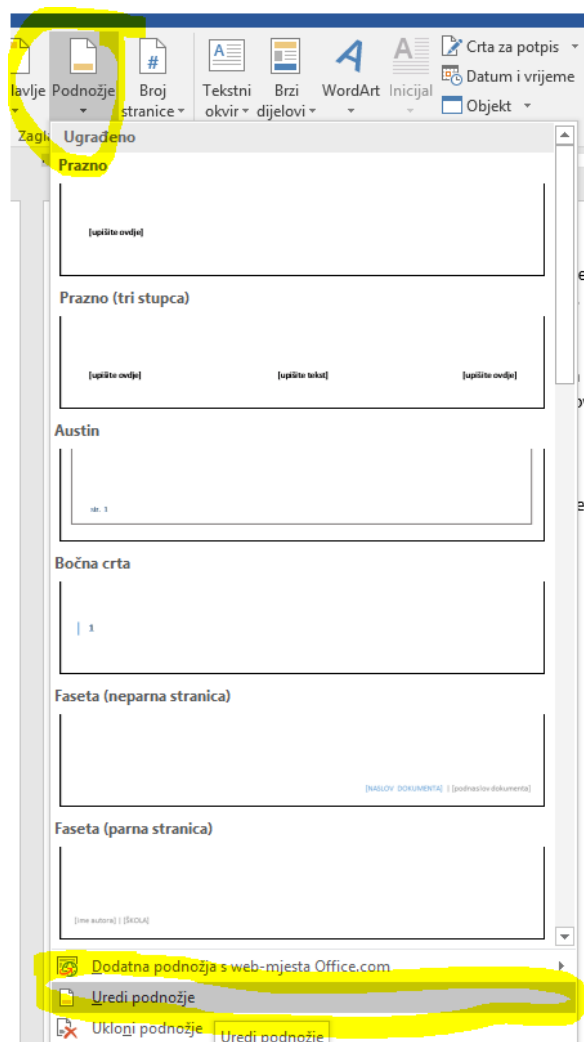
lavlje Podnožje Broj stranice Tekstni okvir Brzi dijelovi WordArt Inicijal Crta za potpis Datum i vrijeme Objekt

Zagla

Ugrađeno

Prazno

[upišite ovdje]

Prazno (tri stupca)

[upišite ovdje] [upišite tekst] [upišite ovdje]

Austin

str. 1

Bočna crta

1

Faseta (neparna stranica)

[NASLOV DOKUMENTA] | [podnaslov dokumenta]

Faseta (parna stranica)

[ime autora] | [ŠKOLA]

Dodatna podnožja s web-mjesta Office.com

Uredi podnožje

Ukloni podnožje

Uredi podnožje